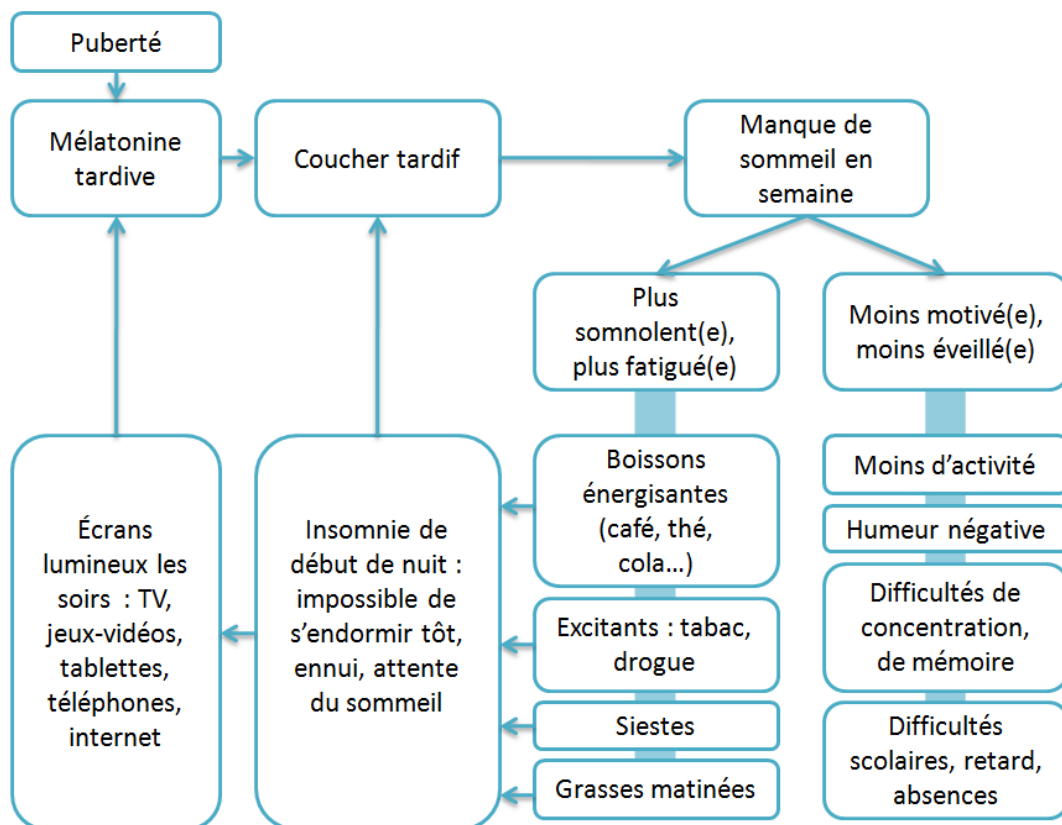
Puberté

Mélatonine tardive

Coucher tardif

Manque de sommeil en semaine

Plus somnolent(e), plus fatigué(e)

Moins motivé(e), moins éveillé(e)

Écrans lumineux les soirs : TV, jeux-vidéos, tablettes, téléphones, internet

Insomnie de début de nuit : impossible de s'endormir tôt, ennui, attente du sommeil

Boissons énergisantes (café, thé, cola…)

Excitants : tabac, drogue

Siestes

Grasses matinées

Moins d'activité

Humeur négative

Difficultés de concentration, de mémoire

Difficultés scolaires, retard, absences